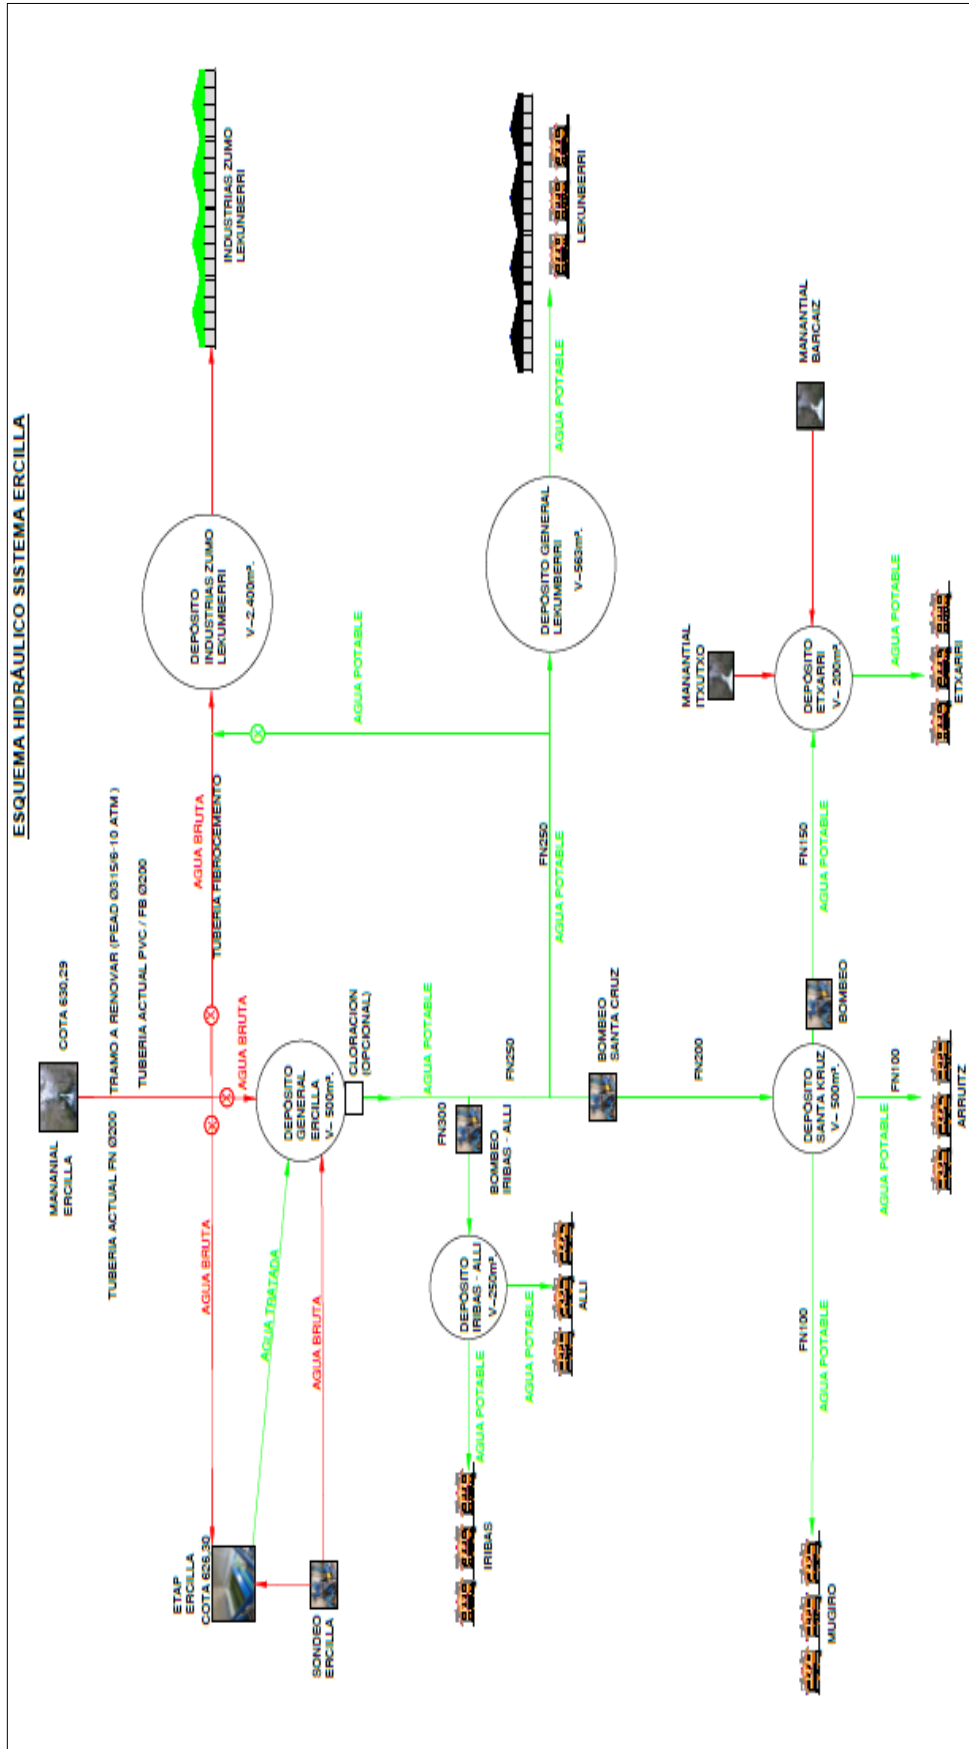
ESQUEMA HIDRÁULICO SISTEMA ERCILLA

INDUSTRIAS ZUMO LEKUNBERRI

LEKUNBERRI

AGUA POTABLE

MANANTIAL BARCAIZ

DEPÓSITO INDUSTRIAS ZUMO LEKUNBERRI V.-2.400m³.

DEPÓSITO GENERAL LEKUNBERRI V.-583m³.

AGUA POTABLE

MANANTIAL ITXUTXO

DEPÓSITO ETXARRI V.- 200m³.

AGUA POTABLE

ETXARRI

TRAMO A RENOVAR (PEAD Ø315/6-10 ATM )

TUBERIA ACTUAL PVC / FB Ø200

AGUA BRUTA

TUBERIA FIBROCEMENTO

FN250

AGUA POTABLE

FN150

AGUA POTABLE

COTA 630,29

MANANTIAL ERCILLA

AGUA BRUTA

AGUA BRUTA

DEPÓSITO GENERAL ERCILLA V.- 500m³.

CLORACION (OPCIONAL)

AGUA POTABLE

FN250

BOMBEO SANTA CRUZ

FN200

BOMBEO

DEPÓSITO SANTA KRUZ V.- 500m³.

FN100

ARRUITZ

AGUA POTABLE

TUBERIA ACTUAL FN Ø200

AGUA BRUTA

AGUA TRATADA

AGUA BRUTA

FN300

BOMBEO IRIBAS - ALLI

DEPÓSITO IRIBAS - ALLI V.-250m³.

AGUA POTABLE

ALLI

AGUA POTABLE

FN100

AGUA POTABLE

ETAP ERCILLA COTA 626,30

SONDEO ERCILLA

IRIBAS

MUGIRO